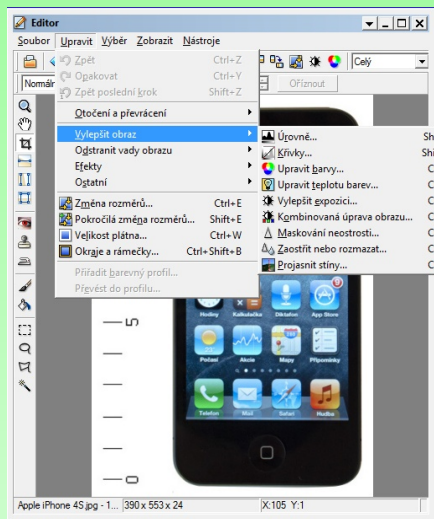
Editor

Soubor Upravit Výběr Zobrazit Nástroje

Normál

Celý

Oříznout

Zpět Ctrl+Z
Opakovat Ctrl+Y
Zpět poslední krok Shift+Z
Otočení a převrácení
Vylepšit obraz
Odstranit vady obrazu
Efekty
Ostatní
Změna rozměrů... Ctrl+E
Pokročilá změna rozměrů... Shift+E
Velikost plátna... Ctrl+W
Okraje a rámečky... Ctrl+Shift+B
Přiřadit barevný profil...
Převést do profilu...

Úrovně... Sh
Křivky... Shi
Upravit barvy... C
Upravit teplotu barev... C
Vylepšit expozici... C
Kombinovaná úprava obrazu... C
Maskování neostrosti... C
Zaostřit nebo rozmazat... C
Projasnit stíny... C

Hodiny Kalkulačka Diktafon App Store
Počasí Akcie Mapy Připomínky
Telefon Mail Safari Hudba

5
0

Apple iPhone 4S.jpg - 1... 390 x 553 x 24 X:105 Y:1